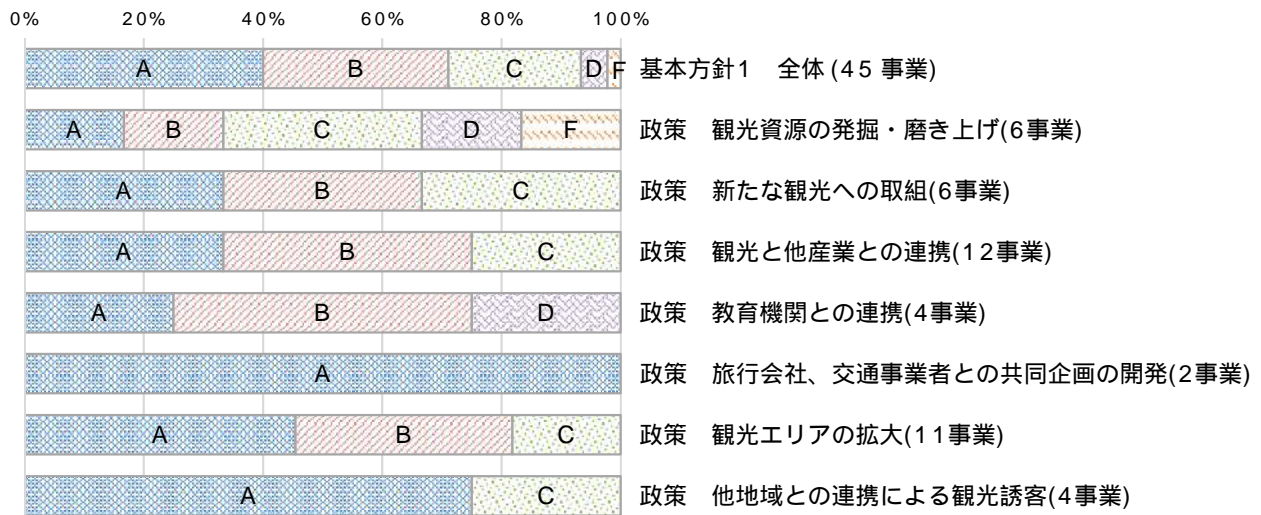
0% 20% 40% 60% 80% 100%

A B C D F 基本方針1　全体 (45 事業)

A B C D F 政策　観光資源の発掘・磨き上げ(6事業)

A B C 政策　新たな観光への取組(6事業)

A B C 政策　観光と他産業との連携(12事業)

A B D 政策　教育機関との連携(4事業)

A 政策　旅行会社、交通事業者との共同企画の開発(2事業)

A B C 政策　観光エリアの拡大(11事業)

A C 政策　他地域との連携による観光誘客(4事業)